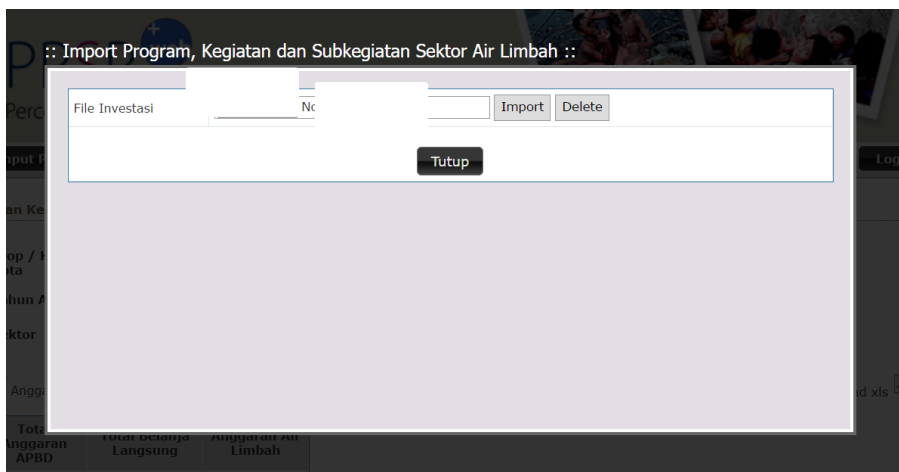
:: Import Program, Kegiatan dan Subkegiatan Sektor Air Limbah ::

File Investasi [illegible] No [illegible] Import Delete

Tutup

Perc
nput
an Ke
op / 
ota
hun A
ktor
Angg
d xls
Tota
Anggaran
APBD
Total Belanja
Langsung
Anggaran Air
Limbah
Log